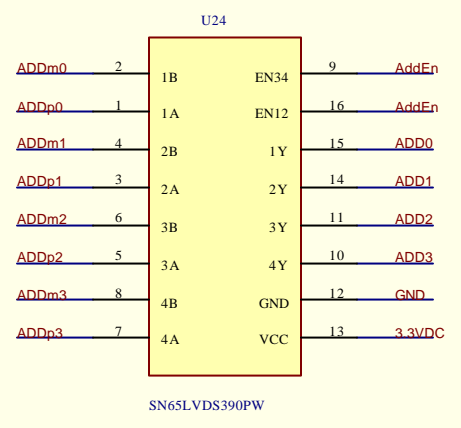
U24

ADDm0 2 1B
ADDp0 1 1A
ADDm1 4 2B
ADDp1 3 2A
ADDm2 6 3B
ADDp2 5 3A
ADDm3 8 4B
ADDp3 7 4A

EN34 9 AddEn
EN12 16 AddEn
1Y 15 ADD0
2Y 14 ADD1
3Y 11 ADD2
4Y 10 ADD3
GND 12 GND
VCC 13 3.3VDC

SN65LVDS390PW